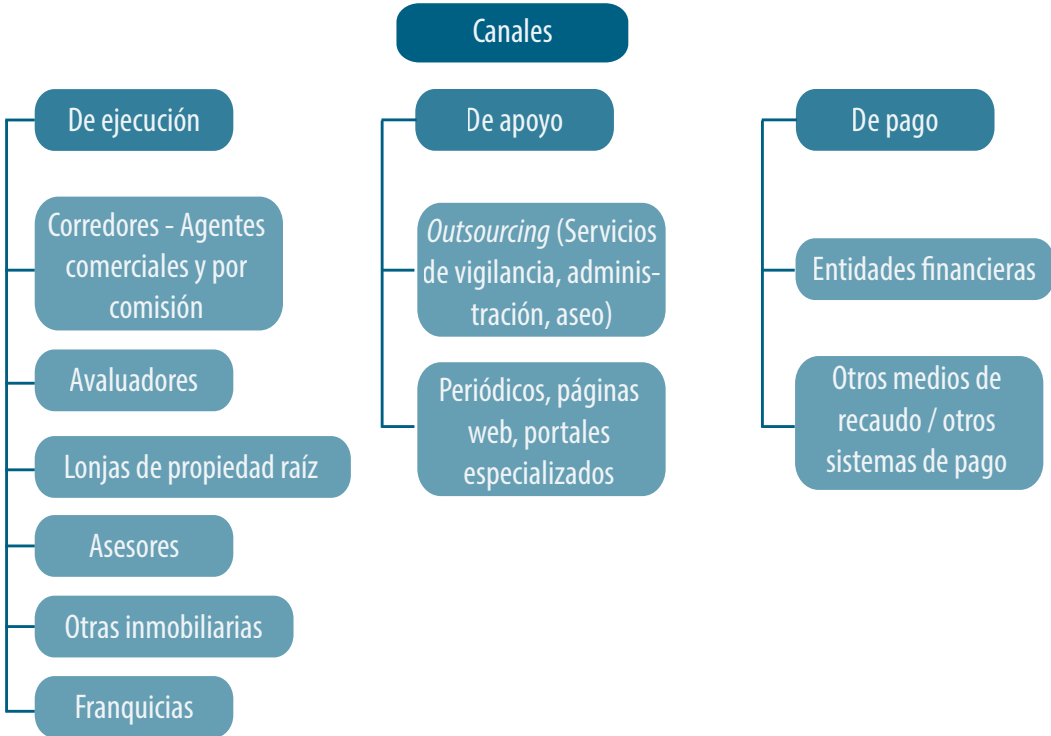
Canales

De ejecución

Corredores - Agentes comerciales y por comisión

Avaluadores

Lonjas de propiedad raíz

Asesores

Otras inmobiliarias

Franquicias

De apoyo

Outsourcing (Servicios de vigilancia, administración, aseo)

Periódicos, páginas web, portales especializados

De pago

Entidades financieras

Otros medios de recaudo / otros sistemas de pago